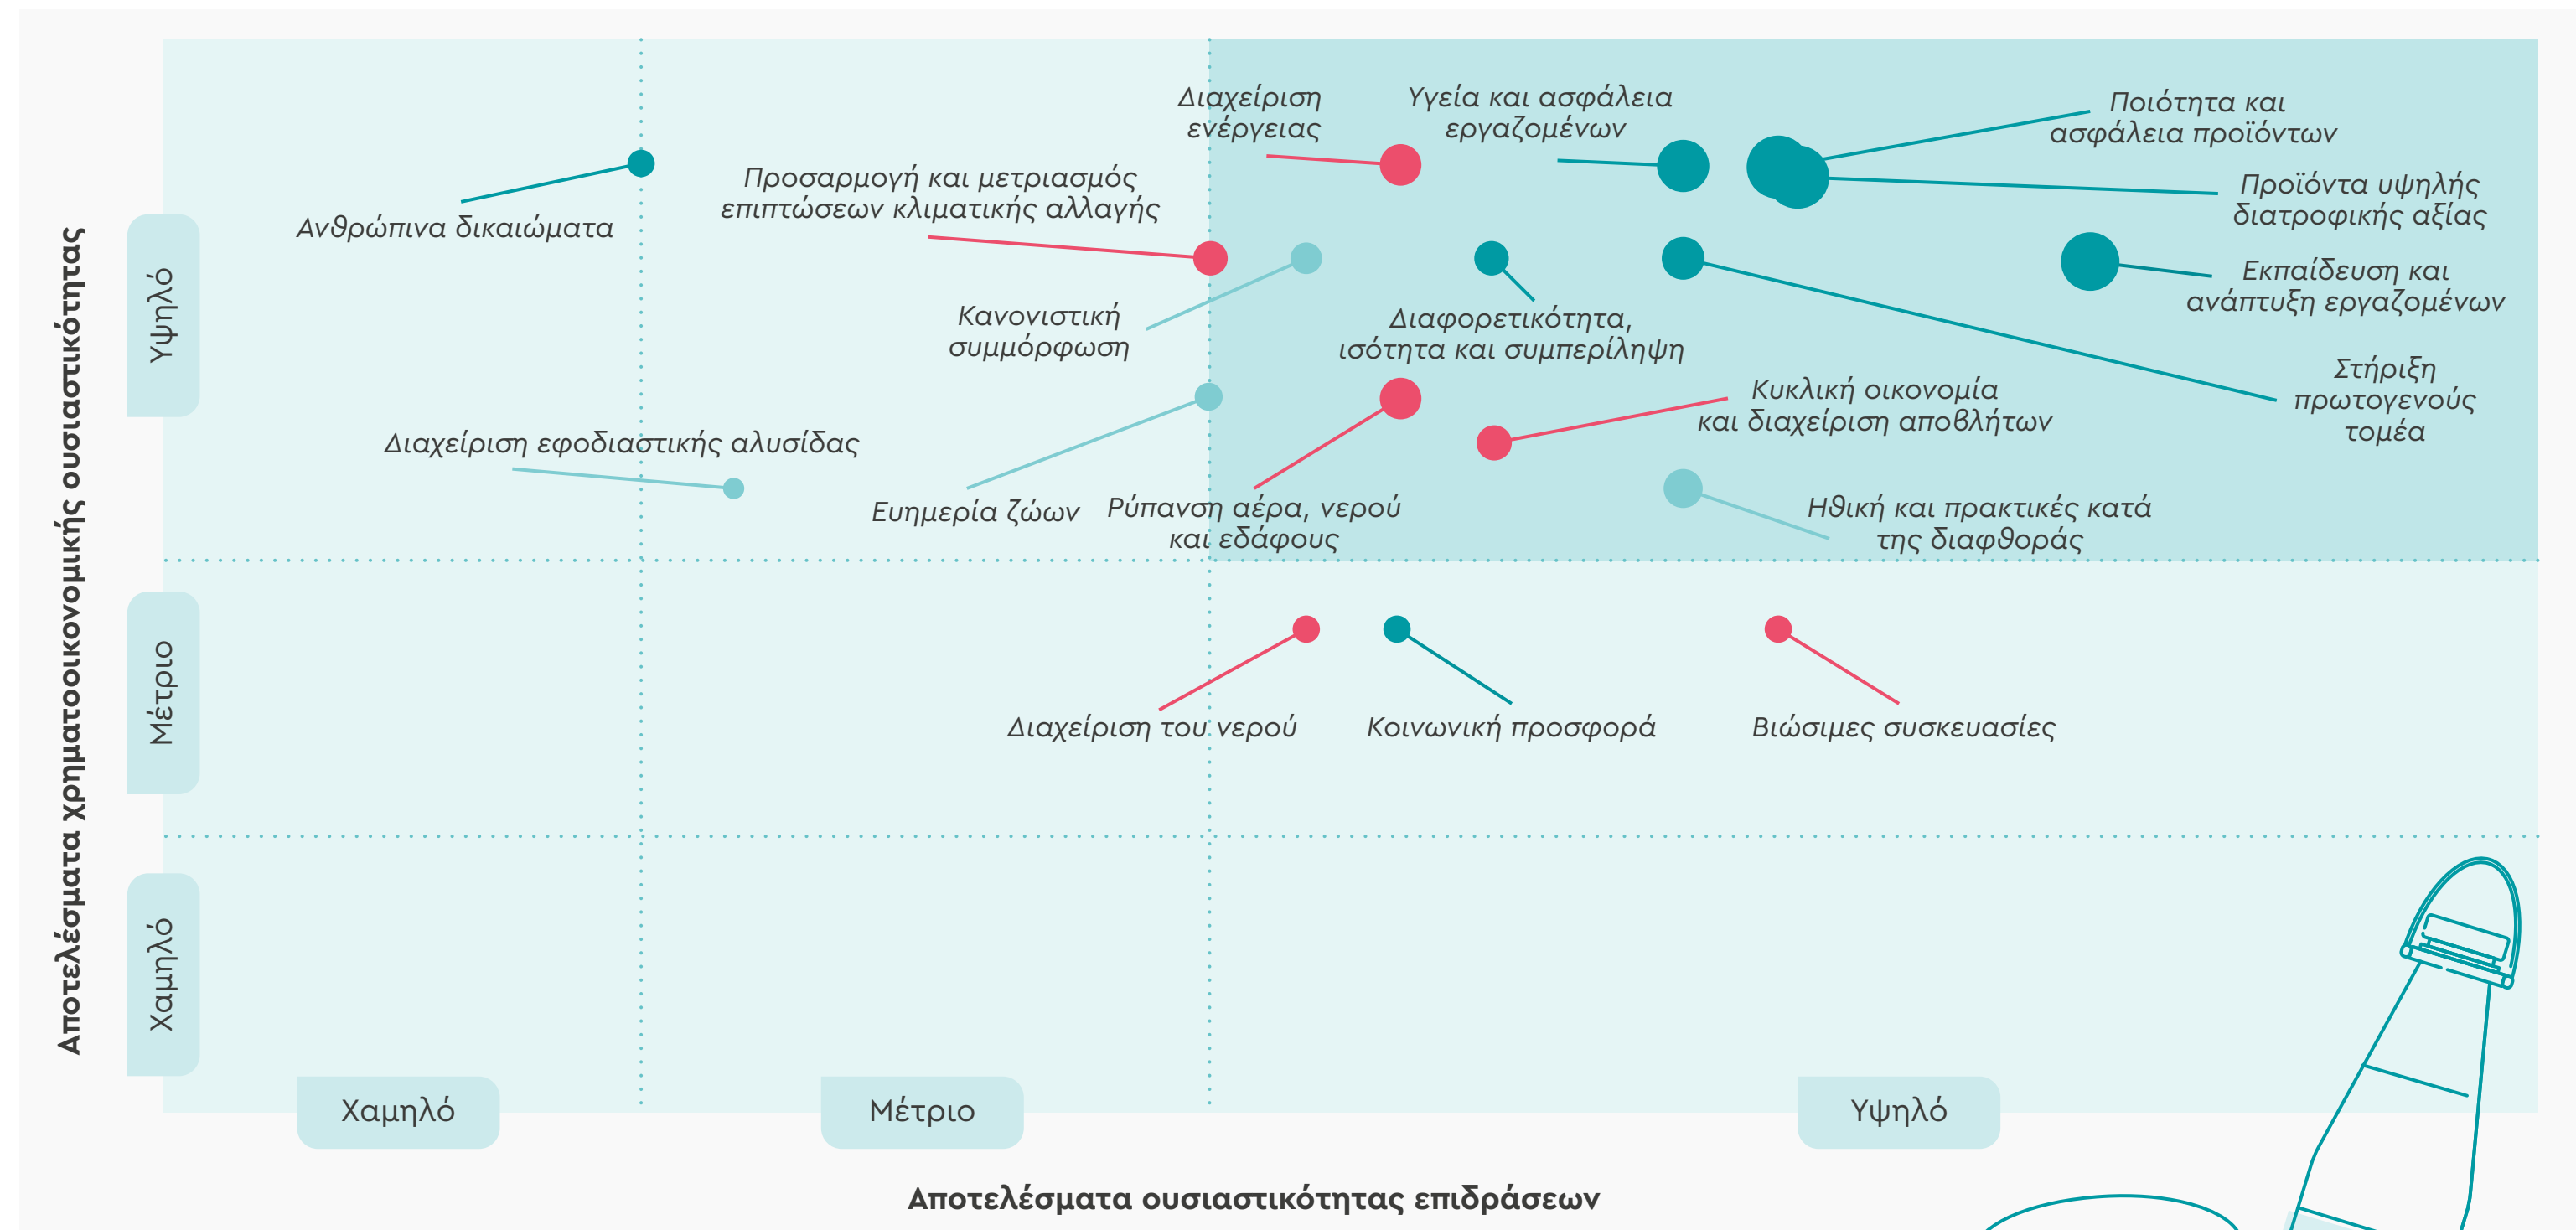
Αποτελέσματα χρηματοοικονομικής ουσιαστικότητας

Υψηλό

Μέτριο

Χαμηλό

Διαχείριση ενέργειας

Υγεία και ασφάλεια εργαζομένων

Ποιότητα και ασφάλεια προϊόντων

Προϊόντα υψηλής διατροφικής αξίας

Εκπαίδευση και ανάπτυξη εργαζομένων

Ανθρώπινα δικαιώματα

Προσαρμογή και μετριασμός επιπτώσεων κλιματικής αλλαγής

Κανονιστική συμμόρφωση

Διαφορετικότητα, ισότητα και συμπερίληψη

Στήριξη πρωτογενούς τομέα

Διαχείριση εφοδιαστικής αλυσίδας

Κυκλική οικονομία και διαχείριση αποβλήτων

Ευημερία ζώων

Ρύπανση αέρα, νερού και εδάφους

Ηθική και πρακτικές κατά της διαφθοράς

Διαχείριση του νερού

Κοινωνική προσφορά

Βιώσιμες συσκευασίες

Χαμηλό

Μέτριο

Υψηλό

Αποτελέσματα ουσιαστικότητας επιδράσεων